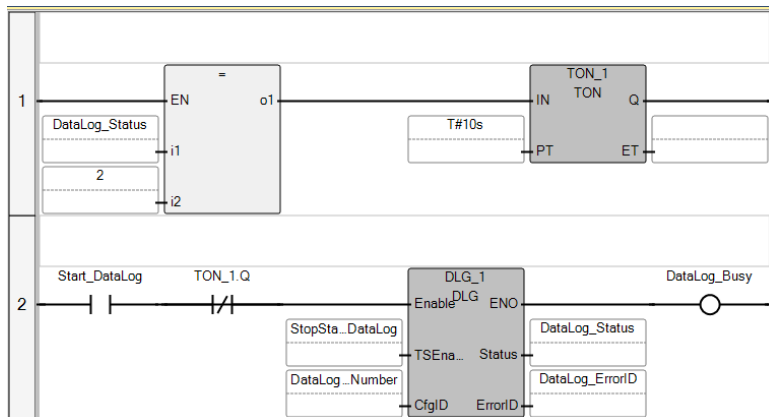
1

=

EN

o1

DataLog_Status

i1

2

i2

TON_1

TON

IN

Q

T#10s

PT

ET

2

Start_DataLog

TON_1.Q

DLG_1

DLG

Enable

ENO

DataLog_Busy

StopSta...DataLog

TSEna...

Status

DataLog_Status

DataLog...Number

CfgID

ErrorID

DataLog_ErrorID